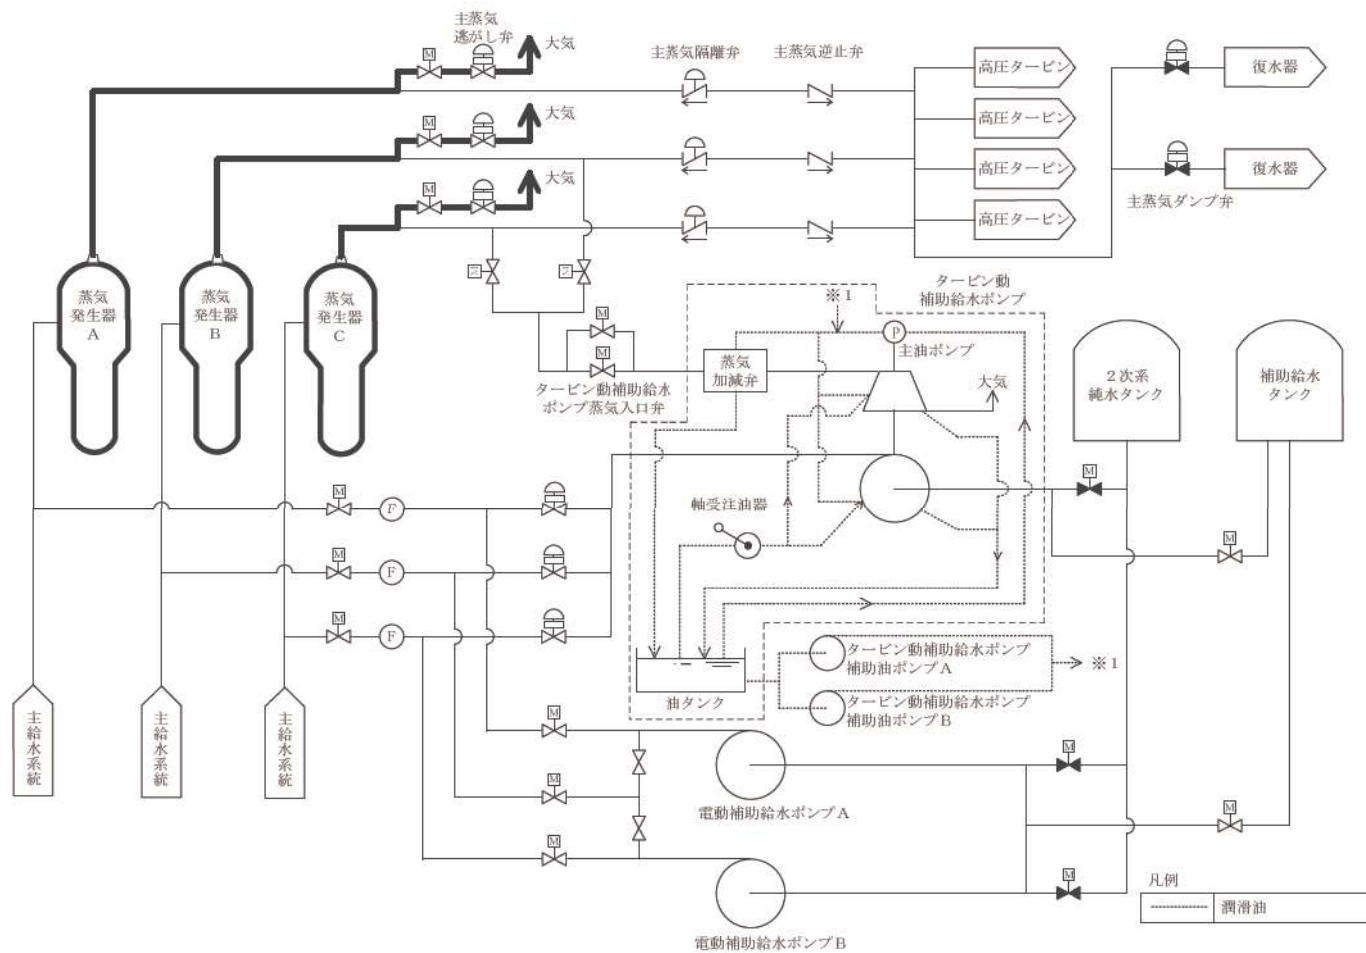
主蒸気
逃がし弁
M
大気
主蒸気隔離弁
主蒸気逆止弁
高圧タービン
復水器
M
大気
高圧タービン
M
大気
高圧タービン
復水器
主蒸気ダンプ弁
高圧タービン
M
M
タービン動
補助給水ポンプ
※1
蒸気
発生器
A
蒸気
発生器
B
蒸気
発生器
C
M
M
P
主油ポンプ
蒸気
加減弁
大気
2次系
純水タンク
補助給水
タンク
タービン動補助給水
ポンプ蒸気入口弁
M
軸受注油器
M
F
M
F
M
M
F
タービン動補助給水ポンプ
補助油ポンプA
※1
油タンク
タービン動補助給水ポンプ
補助油ポンプB
主給水系統
主給水系統
主給水系統
M
M
M
電動補助給水ポンプA
M
M
M
電動補助給水ポンプB
凡例
潤滑油